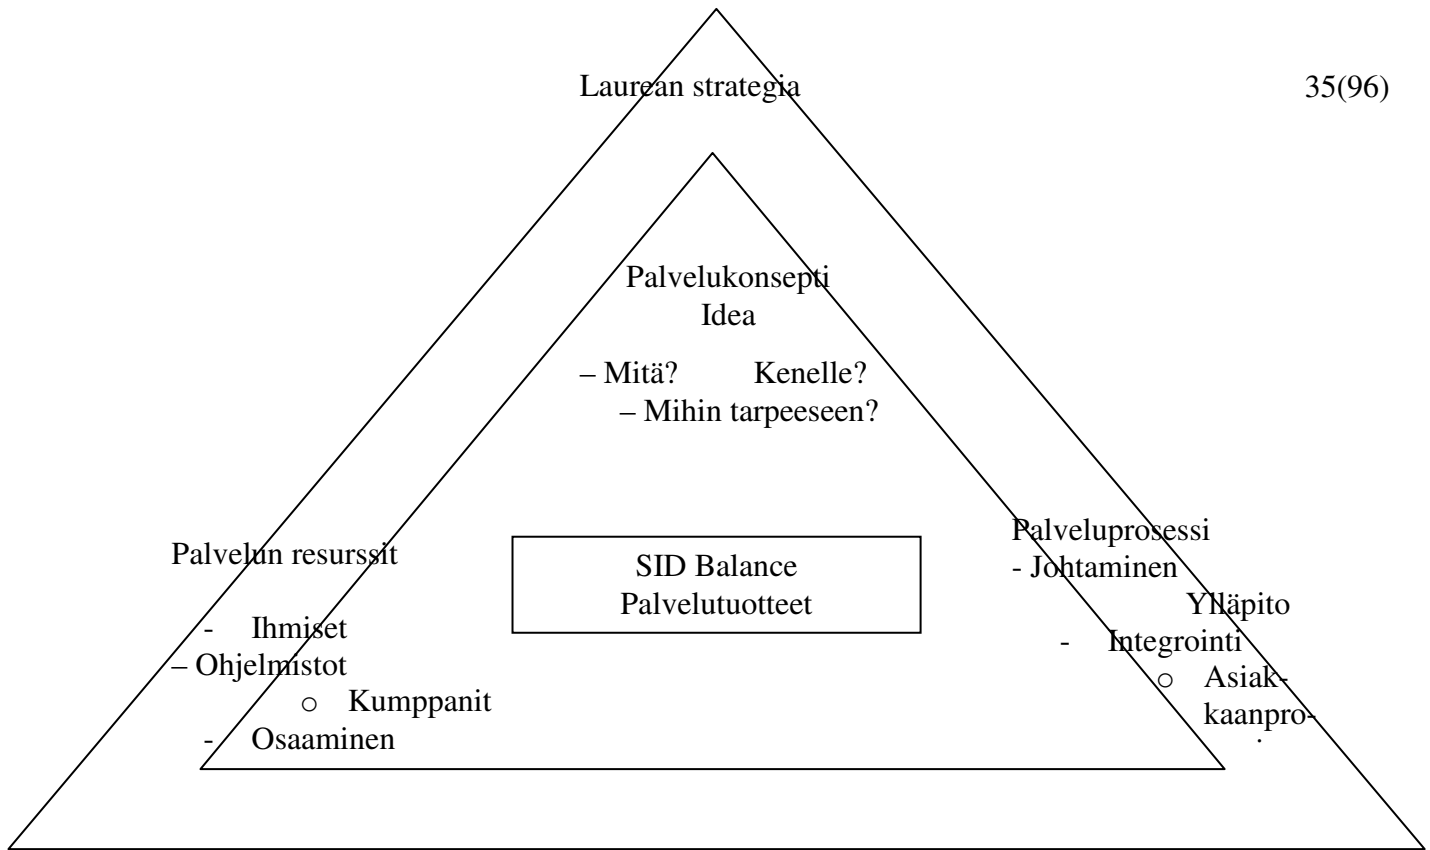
Laurean strategia

35(96)

Palvelukonsepti
Idea

– Mitä? Kenelle?
– Mihin tarpeeseen?

Palvelun resurssit

- Ihmiset
– Ohjelmistot
o Kumppanit
- Osaaminen

SID Balance
Palvelutuotteet

Palveluprosessi
- Johtaminen
Ylläpito
- Integrointi
o Asiak-
kaanpro-
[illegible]